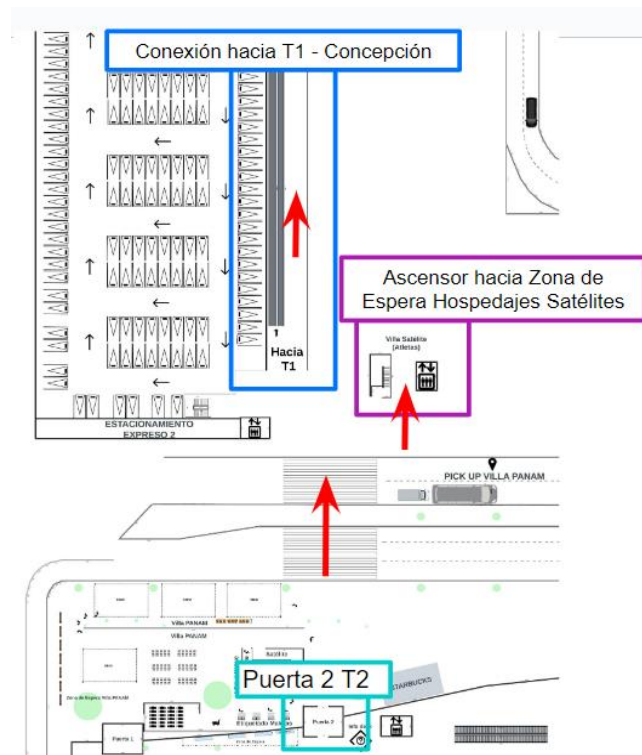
Conexión hacia T1 - Concepción

Ascensor hacia Zona de Espera Hospedajes Satélites

Hacia T1

Villa Satelite (Atletas)

ESTACIONAMIENTO EXPRESO 2

PICK UP VILLA PANAM

Villa PANAM

Puerta 2 T2

STARBUCKS

Puerta 2

Puerta 1